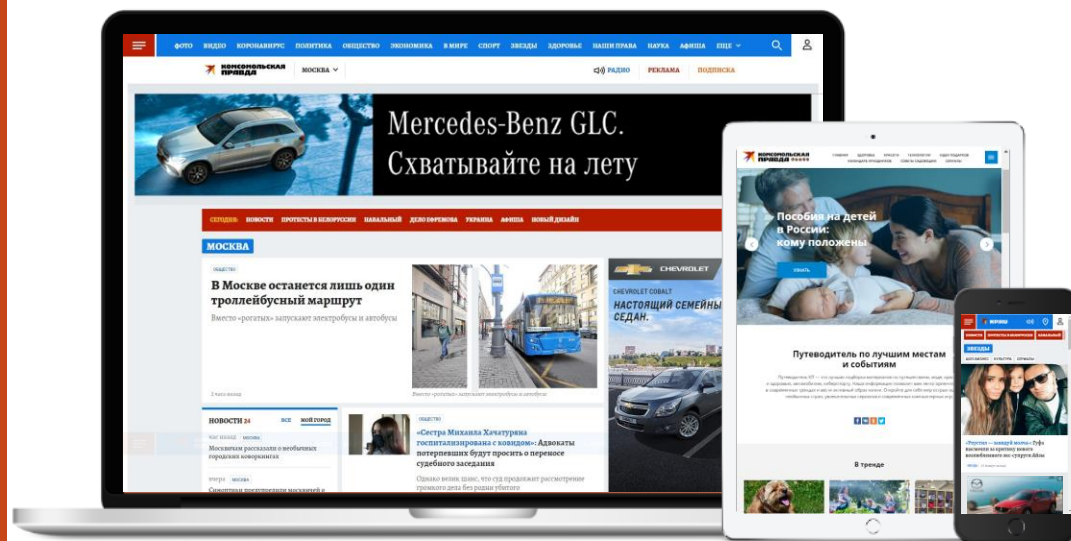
ФОТО ВИДЕО КОРОНАВИРУС ПОЛИТИКА ОБЩЕСТВО ЭКОНОМИКА В МИРЕ СПОРТ ЗВЕЗДЫ ЗДОРОВЬЕ НАШИ ПРАВА НАУКА АФИША ЕЩЕ

КОМСОМОЛЬСКАЯ ПРАВДА МОСКВА

РАДИО РЕКЛАМА ПОДПИСКА

Mercedes-Benz GLC. Схватывайте на лету

СЕГОДНЯ: НОВОСТИ ПРОТЕСТЫ В БЕЛОРУССИИ НАВАЛЬНЫЙ ДЕЛО ЕФРЕМОВА УКРАИНА АФИША НОВЫЙ ДИЗАЙН

МОСКВА

ОБЩЕСТВО

В Москве останется лишь один троллейбусный маршрут

Вместо «рогатых» запускают электробусы и автобусы

CHEVROLET

CHEVROLET COBALT НАСТОЯЩИЙ СЕМЕЙНЫЙ СЕДАН.

НОВОСТИ 24 ВСЕ МОЙ ГОРОД

МОСКВА

Москвичам рассказали о необычных городских коворкингах

МОСКВА

ОБЩЕСТВО

«Сестра Михаила Хачатуряна госпитализирована с ковидом»: Адвокаты потерпевших будут просить о переносе судебного заседания

КОМСОМОЛЬСКАЯ ПРАВДА

Пособия на детей в России: кому положены

УЗНАТЬ

Путеводитель по лучшим местам и событиям

В тренде

ЗВЕЗДЫ

«Упустил — заведи новую»: Гуфа высмеяли за краткую новую возлюбленную экс-супруги Айзы